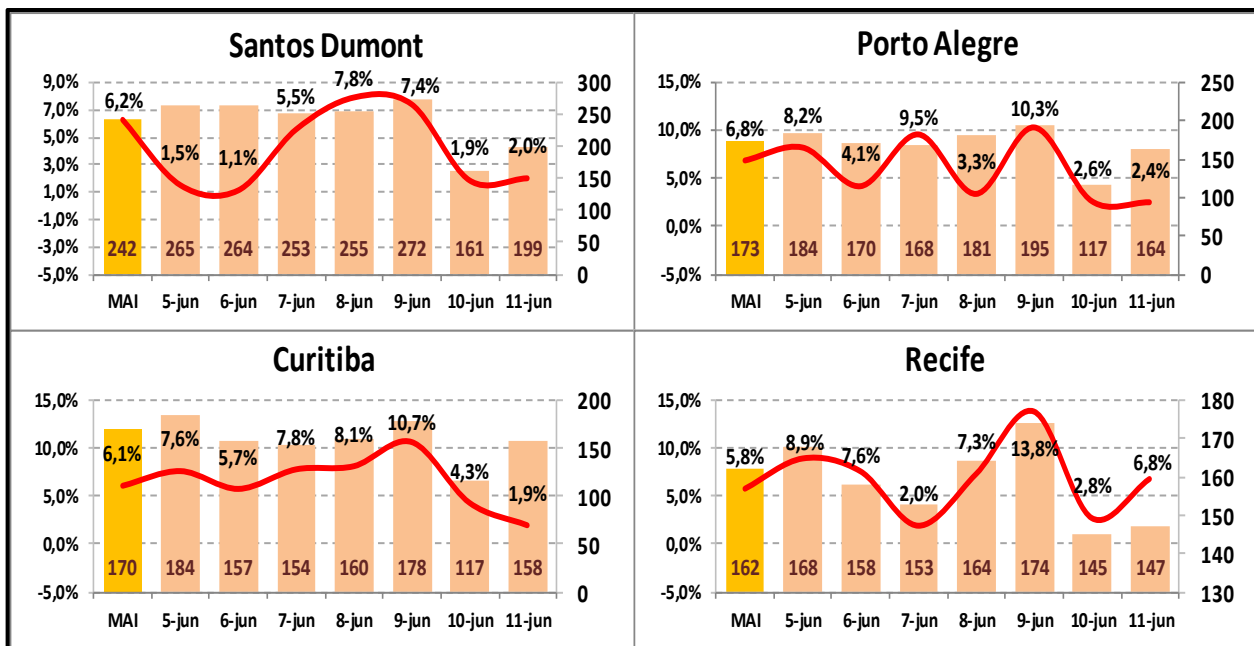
Santos Dumont

9,0%
7,0%
5,0%
3,0%
1,0%
-1,0%
-3,0%
-5,0%

300
250
200
150
100
50
0

6,2% 1,5% 1,1% 5,5% 7,8% 7,4% 1,9% 2,0%

242 265 264 253 255 272 161 199

MAI 5-jun 6-jun 7-jun 8-jun 9-jun 10-jun 11-jun

Porto Alegre

15,0%
10,0%
5,0%
0,0%
-5,0%

250
200
150
100
50
0

6,8% 8,2% 4,1% 9,5% 3,3% 10,3% 2,6% 2,4%

173 184 170 168 181 195 117 164

MAI 5-jun 6-jun 7-jun 8-jun 9-jun 10-jun 11-jun

Curitiba

15,0%
10,0%
5,0%
0,0%
-5,0%

200
150
100
50
0

6,1% 7,6% 5,7% 7,8% 8,1% 10,7% 4,3% 1,9%

170 184 157 154 160 178 117 158

MAI 5-jun 6-jun 7-jun 8-jun 9-jun 10-jun 11-jun

Recife

15,0%
10,0%
5,0%
0,0%
-5,0%

180
170
160
150
140
130

5,8% 8,9% 7,6% 2,0% 7,3% 13,8% 2,8% 6,8%

162 168 158 153 164 174 145 147

MAI 5-jun 6-jun 7-jun 8-jun 9-jun 10-jun 11-jun